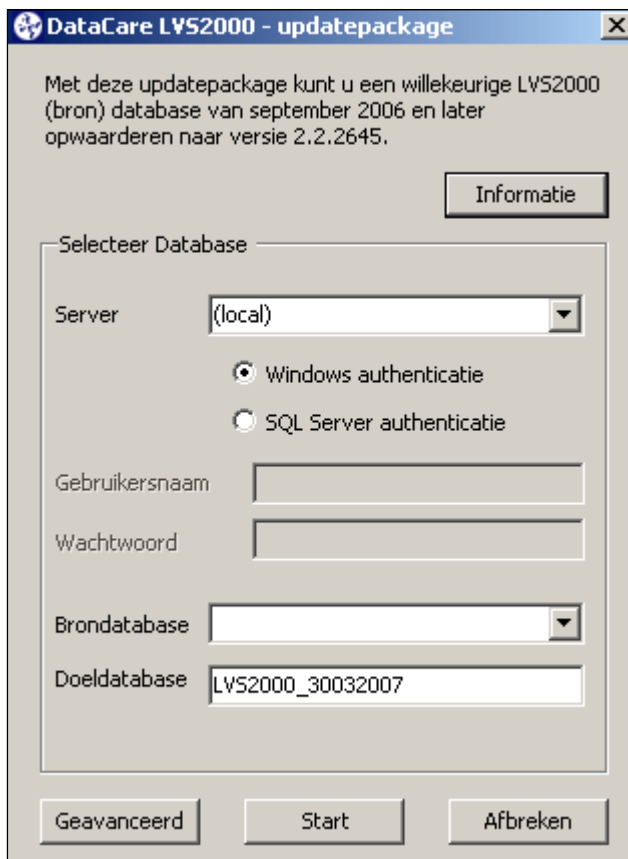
DataCare LVS2000 - updatepackage

Met deze updatepackage kunt u een willekeurige LVS2000 (bron) database van september 2006 en later opwaarderen naar versie 2.2.2645.

Informatie

Selecteer Database

Server (local)

Windows authenticatie

SQL Server authenticatie

Gebruikersnaam

Wachtwoord

Brondatabase

Doeldatabase LVS2000_30032007

Geavanceerd Start Afbreken